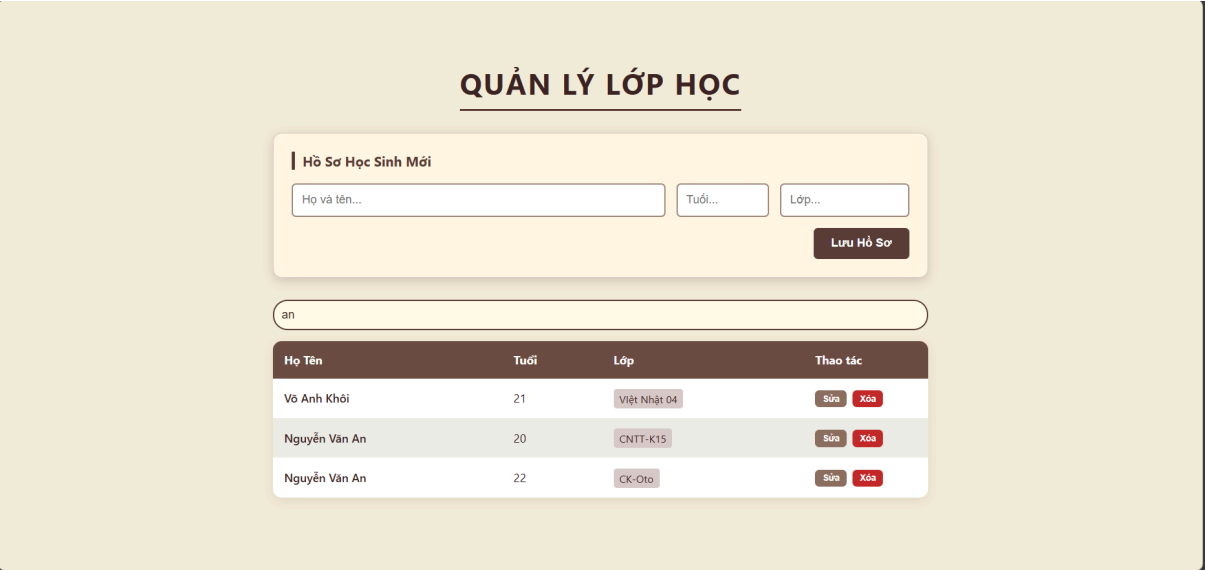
QUẢN LÝ LỚP HỌC

Hồ Sơ Học Sinh Mới

Họ và tên...

Tuổi...

Lớp...

Lưu Hồ Sơ

an

| Họ Tên | Tuổi | Lớp | Thao tác |
|---|---|---|---|
| Võ Anh Khôi | 21 | Việt Nhật 04 | Sửa Xóa |
| Nguyễn Văn An | 20 | CNTT-K15 | Sửa Xóa |
| Nguyễn Văn An | 22 | CK-Oto | Sửa Xóa |